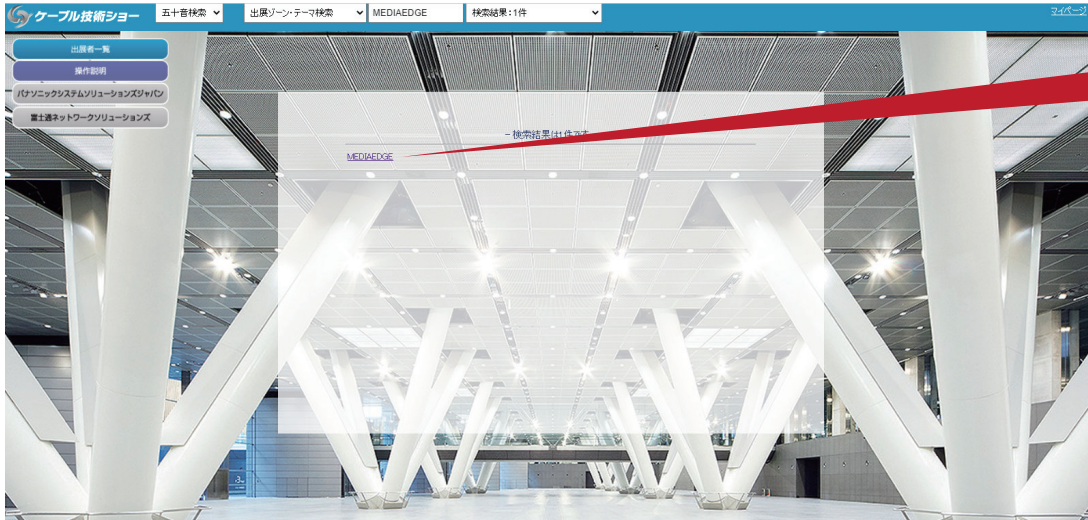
ケーブル技術ショー

五十音検索

出展ゾーン･テーマ検索

MEDIAEDGE

検索結果：1件

マイページ

出展者一覧

操作説明

パナソニックシステムソリューションズジャパン

富士通ネットワークソリューションズ

－検索結果は1件です

MEDIAEDGE